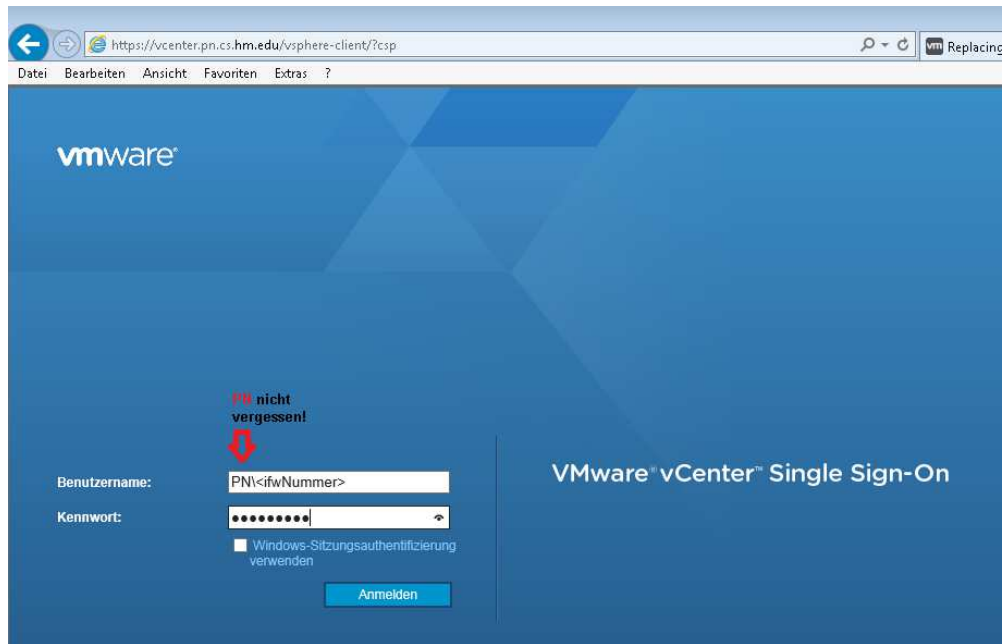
https://vcenter.pn.cs.hm.edu/vsphere-client/?csp

Replacing

Datei Bearbeiten Ansicht Favoriten Extras ?

vmware

PN nicht vergessen!

Benutzername: PN\<ifwNummer>

Kennwort: •••••••••

Windows-Sitzungsauthentifizierung verwenden

Anmelden

VMware® vCenter™ Single Sign-On